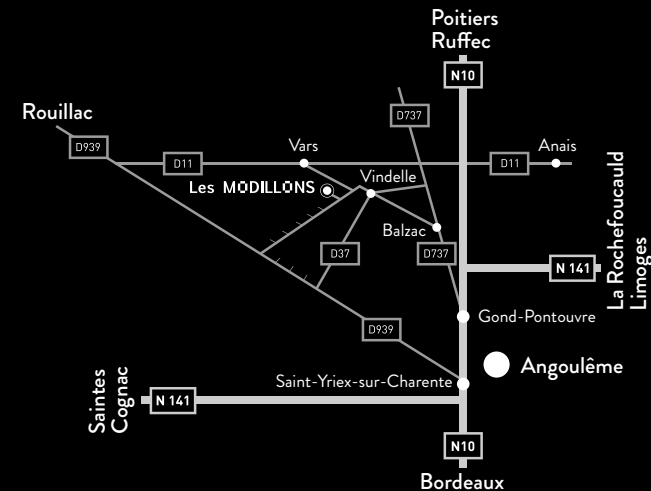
Poitiers
Ruffec
N10
D737
Rouillac
D939
D11
Vars
D11
Anais
Les MODILLONS
Vindelle
La Rochefoucauld
Limoges
Balzac
D37
D737
N 141
Gond-Pontouvre
D939
Angoulême
Saintes
Cognac
N 141
Saint-Yriex-sur-Charente
N10
Bordeaux